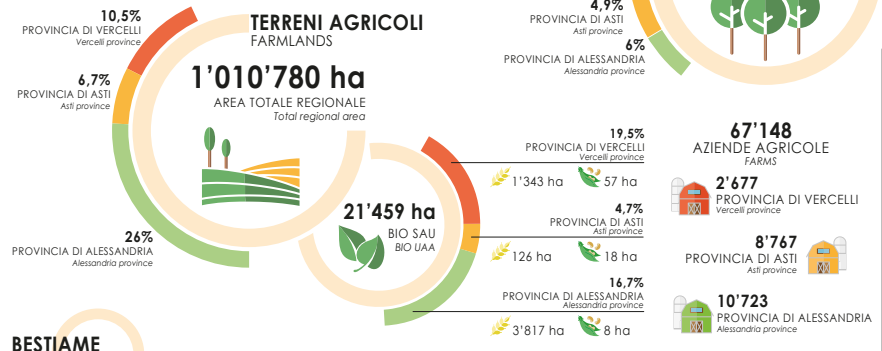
10,5%
PROVINCIA DI VERCELLI
Vercelli province

6,7%
PROVINCIA DI ASTI
Asti province

26%
PROVINCIA DI ALESSANDRIA
Alessandria province

TERRENI AGRICOLI
FARMLANDS

1'010'780 ha
AREA TOTALE REGIONALE
Total regional area

4,9%
PROVINCIA DI ASTI
Asti province

6%
PROVINCIA DI ALESSANDRIA
Alessandria province

21'459 ha
BIO SAU
BIO UAA

19,5%
PROVINCIA DI VERCELLI
Vercelli province
1'343 ha
57 ha

4,7%
PROVINCIA DI ASTI
Asti province
126 ha
18 ha

16,7%
PROVINCIA DI ALESSANDRIA
Alessandria province
3'817 ha
8 ha

67'148
AZIENDE AGRICOLE
FARMS

2'677
PROVINCIA DI VERCELLI
Vercelli province

8'767
PROVINCIA DI ASTI
Asti province

10'723
PROVINCIA DI ALESSANDRIA
Alessandria province

BESTIAME